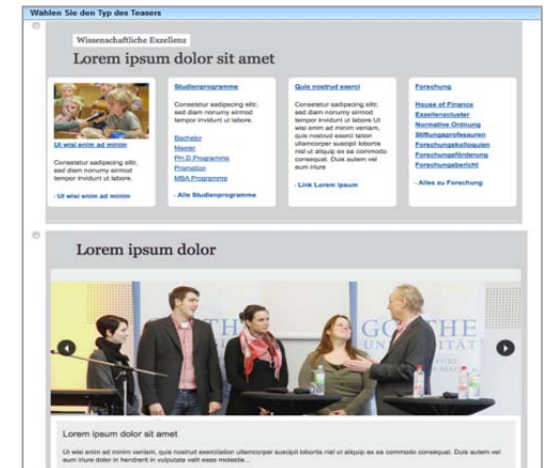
Wählen Sie den Typ des Teasers

Wissenschaftliche Exzellenz

Lorem ipsum dolor sit amet

Ut wisi enim ad minim

Consetetur sadipscing elitr, sed diam nonumy eirmod tempor invidunt ut labore.

- Ut wisi enim ad minim

Studienprogramme

Consetetur sadipscing elitr, sed diam nonumy eirmod tempor invidunt ut labore.

Bachelor
Master
Ph.D Programme
Promotion
MBA Programme

- Alle Studienprogramme

Quis nostrud exerci

Consetetur sadipscing elitr, sed diam nonumy eirmod tempor invidunt ut labore Ut wisi enim ad minim veniam, quis nostrud exerci tation ullamcorper suscipit lobortis nisl ut aliquip ex ea commodo consequat. Duis autem vel eum iriure

- Link Lorem ipsum

Forschung

House of Finance
Exzellenzcluster
Normative Ordnung
Stiftungsprofessuren
Forschungskolloquien
Forschungsförderung
Forschungsbericht

- Alles zu Forschung

Lorem ipsum dolor

TH GOETHE UNIVERSITÄT

Lorem ipsum dolor sit amet

Ut wisi enim ad minim veniam, quis nostrud exercitation ullamcorper suscipit lobortis nisl ut aliquip ex ea commodo consequat. Duis autem vel eum iriure dolor in hendrerit in vulputate velit esse molestie...